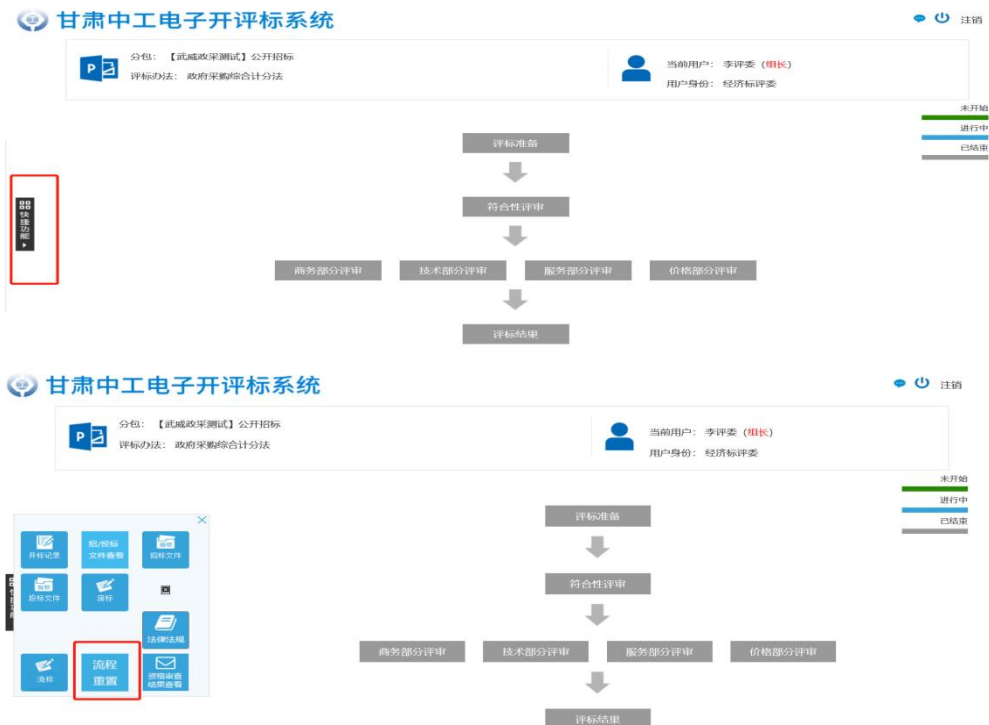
甘肃中工电子开评标系统

注销

分包：【武威政采测试】公开招标
评标办法：政府采购综合计分法

当前用户：李评委（组长）
用户身份：经济标评委

未开始
进行中
已结束

快捷功能

评标准备

符合性评审

商务部分评审
技术部分评审
服务部分评审
价格部分评审

评标结果

甘肃中工电子开评标系统

注销

分包：【武威政采测试】公开招标
评标办法：政府采购综合计分法

当前用户：李评委（组长）
用户身份：经济标评委

未开始
进行中
已结束

开标记录
招/投标文件查看
招标文件
投标文件
废标
法律法规
流标
流程重置
资格审查结果查看

评标准备

符合性评审

商务部分评审
技术部分评审
服务部分评审
价格部分评审

评标结果